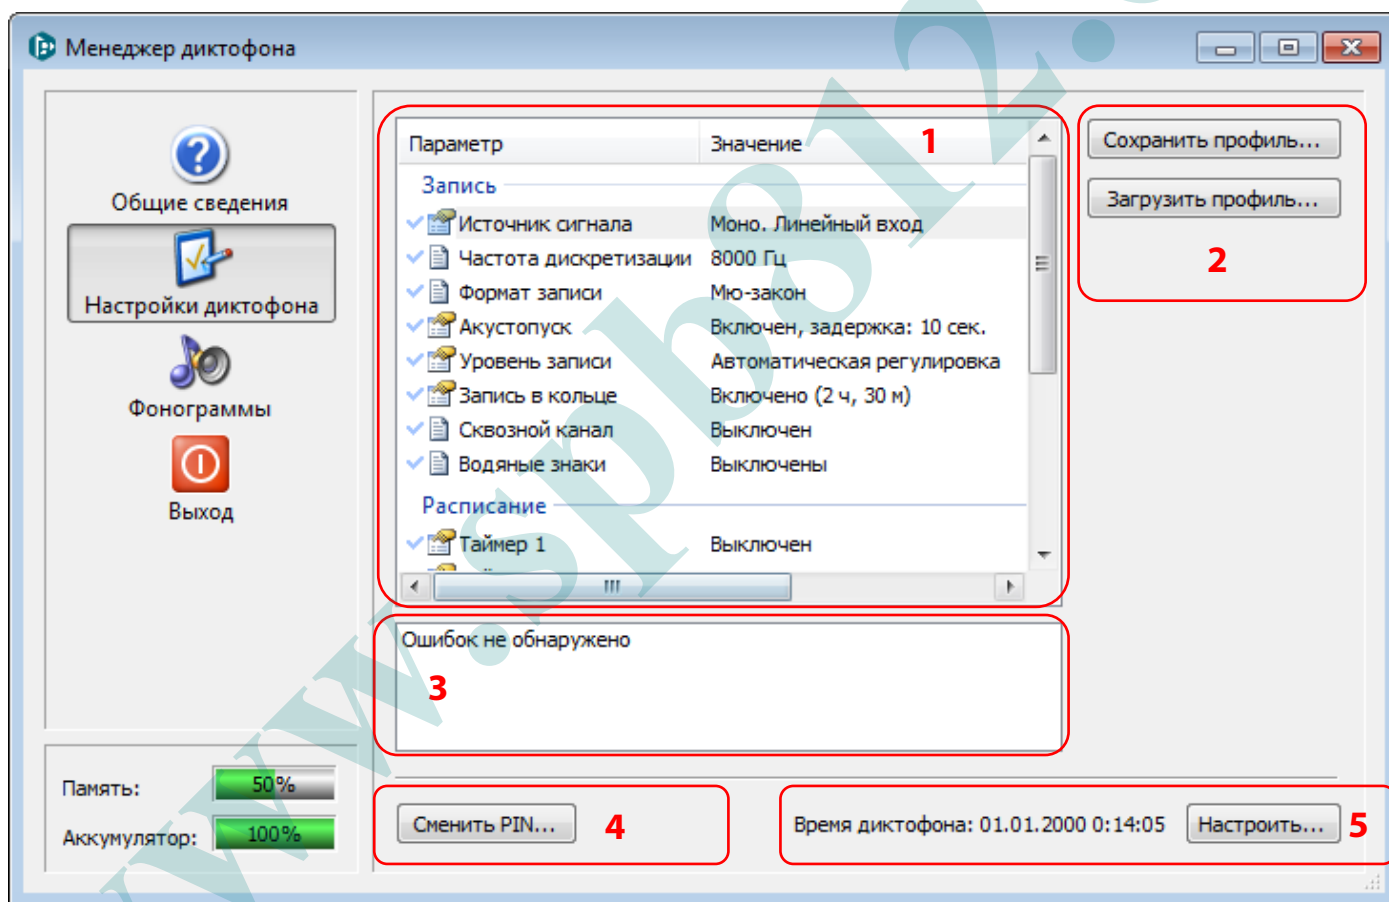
Менеджер диктофона

Общие сведения

Настройки диктофона

Фонограммы

Выход

Память: 50%

Аккумулятор: 100%

| Параметр | Значение |
|---|---|
| Запись | |
| Источник сигнала | Моно. Линейный вход |
| Частота дискретизации | 8000 Гц |
| Формат записи | Мю-закон |
| Акустопуск | Включен, задержка: 10 сек. |
| Уровень записи | Автоматическая регулировка |
| Запись в кольце | Включено (2 ч, 30 м) |
| Сквозной канал | Выключен |
| Водяные знаки | Выключены |
| Расписание | |
| Таймер 1 | Выключен |

1

Сохранить профиль...

Загрузить профиль...

2

Ошибок не обнаружено

3

Сменить PIN...

4

Время диктофона: 01.01.2000 0:14:05

Настроить...

5

www.spbo12.